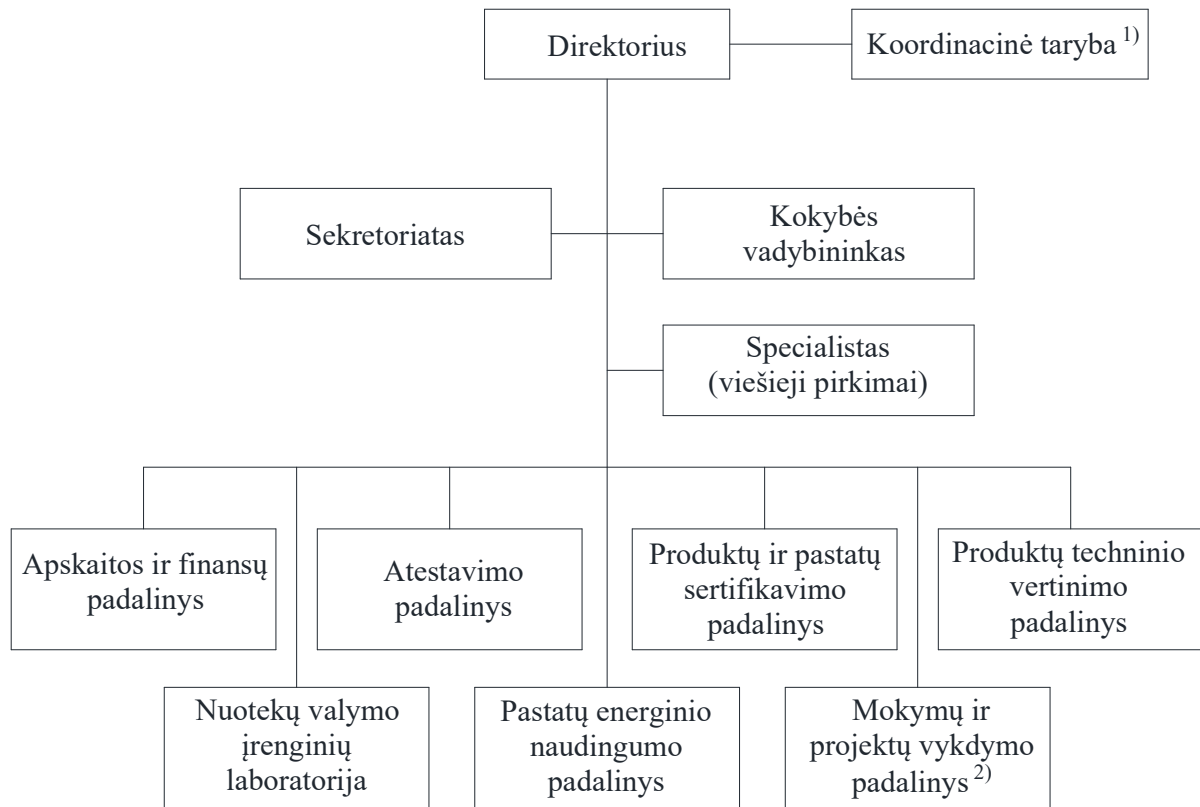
Direktorius

Koordinacinė taryba $^{1)}$

Sekretoriatas

Kokybės vadybininkas

Specialistas (viešieji pirkimai)

Apskaitos ir finansų padalinys

Atestavimo padalinys

Produktų ir pastatų sertifikavimo padalinys

Produktų techninio vertinimo padalinys

Nuotekų valymo įrenginių laboratorija

Pastatų energinio naudingumo padalinys

Mokymų ir projektų vykdymo padalinys $^{2)}$